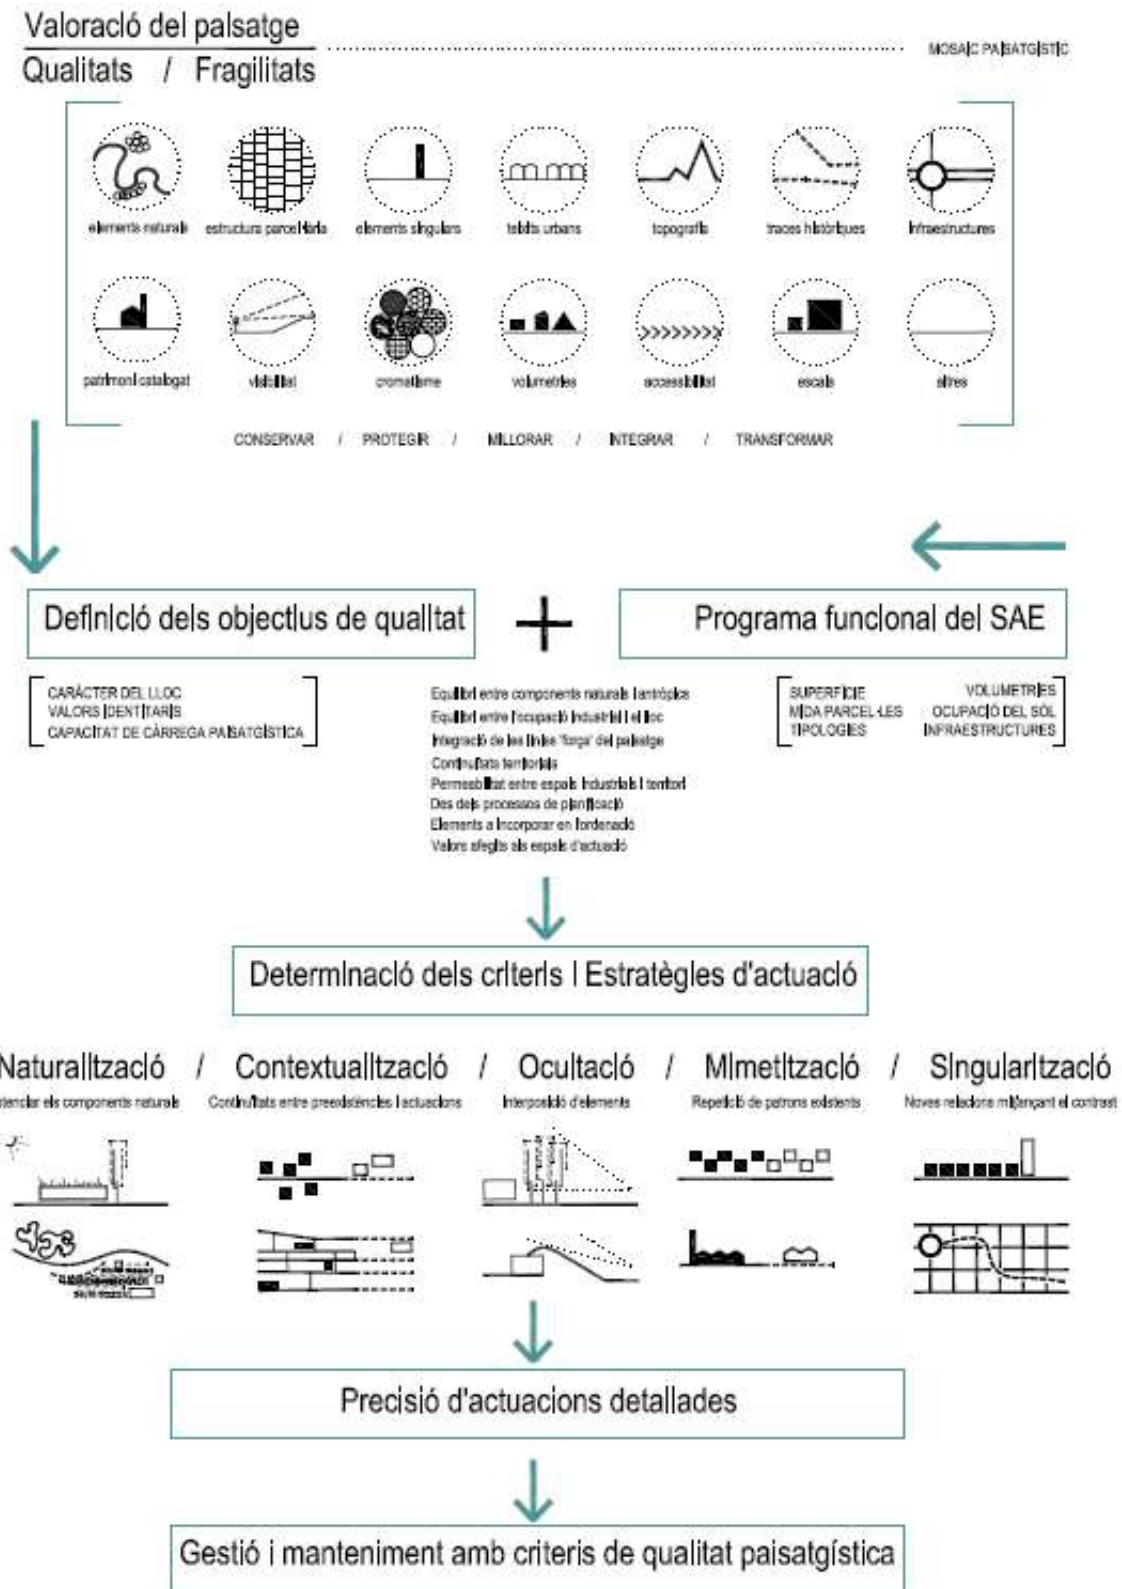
Valoració del paisatge
Qualitats / Fragilitats

MOSAIC PAISATGÍSTIC

elements naturals
estructura parcel·lària
elements singulars
teixits urbans
topografia
traces històriques
infraestructures

patrimoni catalogat
visibilitat
cromatisme
volumetries
accessibilitat
escala
altres

CONSERVAR / PROTEGIR / MILLORAR / INTEGRAR / TRANSFORMAR

Definició dels objectius de qualitat + Programa funcional del SAE

CARÀCTER DEL LLOC
VALORS IDENTITARIS
CAPACITAT DE CÀRREGA PAISATGÍSTICA

Equilibri entre components naturals i antròpics
Equilibri entre l'ocupació industrial i el lloc
Integració de les línies 'força' del paisatge
Continuïtats territorials
Permeabilitat entre espais industrials i territori
Des dels processos de planificació
Elements a incorporar en l'ordenació
Valors afegits als espais d'actuació

SUPERFÍCIE
MIDA PARCEL·LES
TIPOLOGIES
VOLUMETRIES
OCUPACIÓ DEL SÒL
INFRAESTRUCTURES

Determinació dels criteris i Estratègies d'actuació

Naturalització / Contextualització / Ocultació / Mimetització / Singularització
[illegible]enciar els components naturals
Continuïtats entre preexistències i actuacions
Interposició d'elements
Repetició de patrons existents
Noves relacions mitjançant el contrast

Precisió d'actuacions detallades

Gestió i manteniment amb criteris de qualitat paisatgística